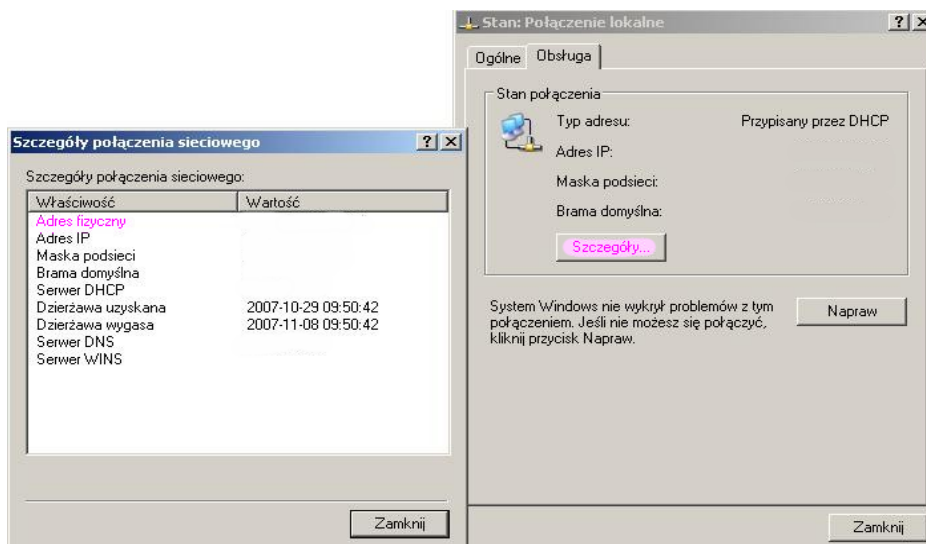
Stan: Połączenie lokalne ? X

Ogólne Obsługa

Stan połączenia

Typ adresu: Przypisany przez DHCP

Adres IP:

Maska podsieci:

Brama domyślna:

Szczegóły...

System Windows nie wykrył problemów z tym połączeniem. Jeśli nie możesz się połączyć, kliknij przycisk Napraw.

Napraw

Zamknij

Szczegóły połączenia sieciowego ? X

Szczegóły połączenia sieciowego:

| Właściwość | Wartość |
|---|---|
| Adres fizyczny | |
| Adres IP | |
| Maska podsieci | |
| Brama domyślna | |
| Serwer DHCP | |
| Dzierżawa uzyskana | 2007-10-29 09:50:42 |
| Dzierżawa wygasa | 2007-11-08 09:50:42 |
| Serwer DNS | |
| Serwer WINS | |

Zamknij